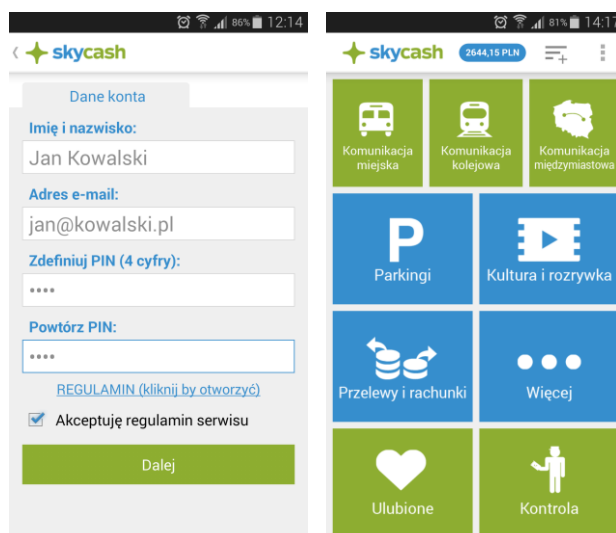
86% 12:14

skycash

Dane konta

Imię i nazwisko:

Jan Kowalski

Adres e-mail:

jan@kowalski.pl

Zdefiniuj PIN (4 cyfry):

••••

Powtórz PIN:

••••

REGULAMIN (kliknij by otworzyć)

Akceptuję regulamin serwisu

Dalej

81% 14:17

skycash

2644,15 PLN

Komunikacja miejska

Komunikacja kolejowa

Komunikacja międzymiastowa

Parkingi

Kultura i rozrywka

Przelewy i rachunki

Więcej

Ulubione

Kontrola